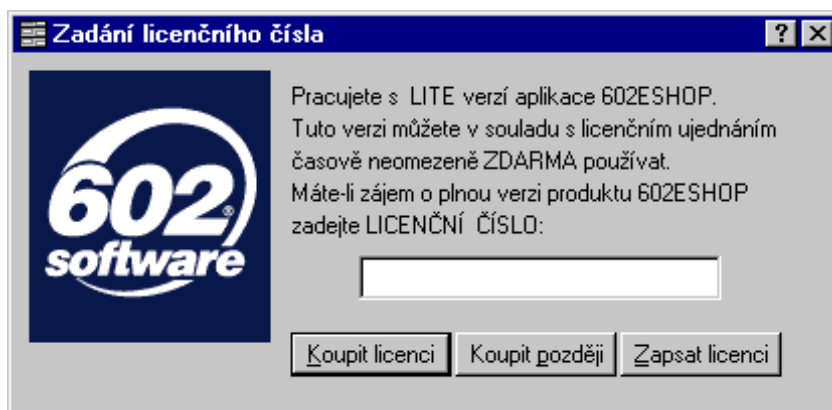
Zadání licenčního čísla

?

602
software

Pracujete s LITE verzí aplikace 602ESHOP. Tuto verzi můžete v souladu s licenčním ujednáním časově neomezeně ZDARMA používat. Máte-li zájem o plnou verzi produktu 602ESHOP zadejte LICENČNÍ ČÍSLO:

Koupit licenci
Koupit později
Zapsat licenci